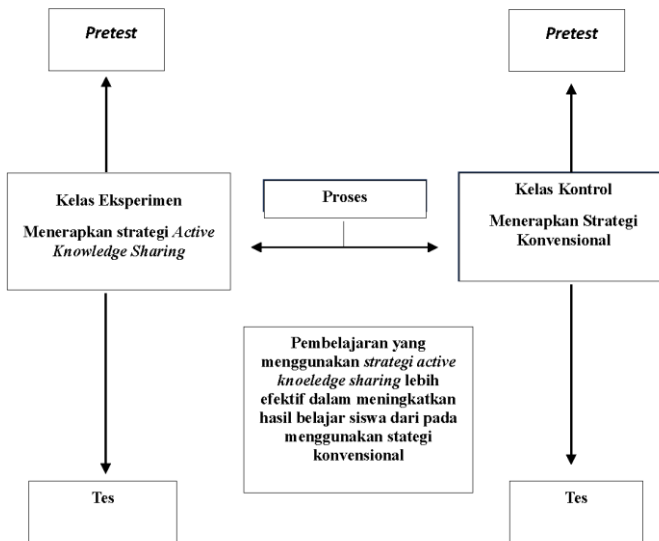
Pretest

Pretest

Kelas Eksperimen

Menerapkan strategi Active Knowledge Sharing

Proses

Kelas Kontrol

Menerapkan Strategi Konvensional

Pembelajaran yang menggunakan strategi active knoeledge sharing lebih efektif dalam meningkatkan hasil belajar siswa dari pada menggunakan stategi konvensional

Tes

Tes